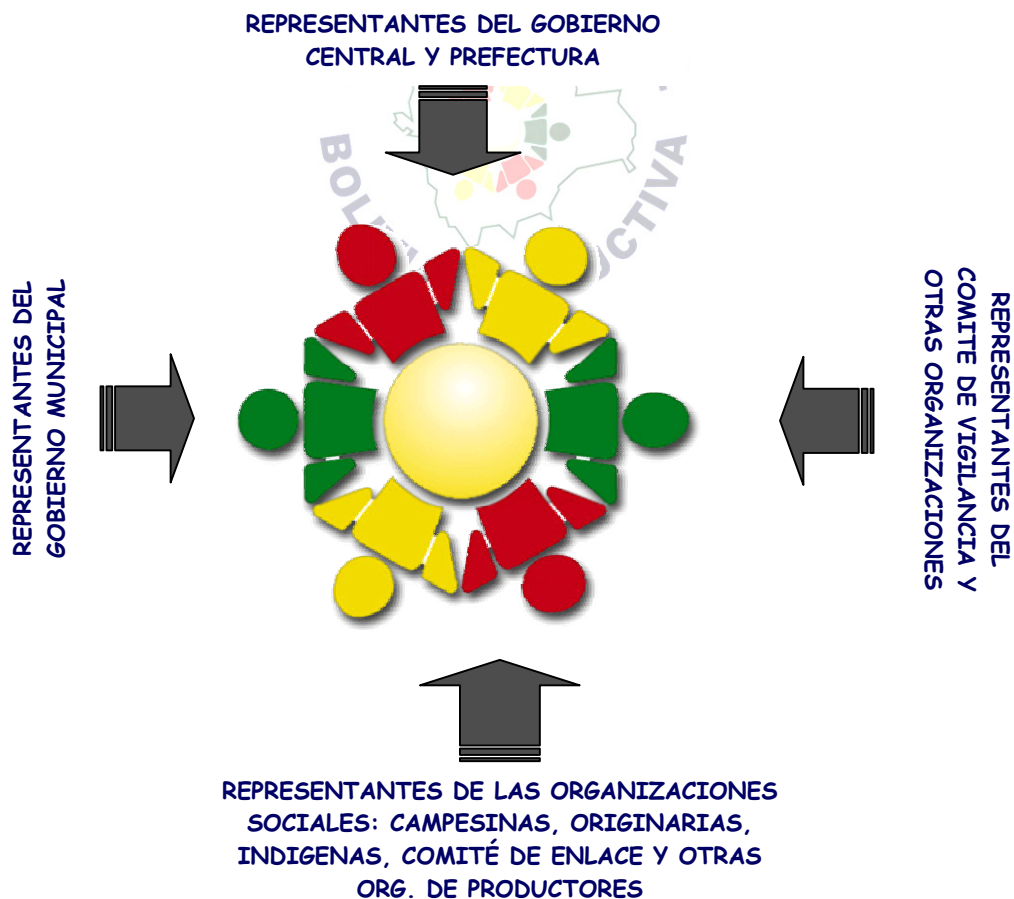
REPRESENTANTES DEL GOBIERNO CENTRAL Y PREFECTURA

REPRESENTANTES DEL GOBIERNO MUNICIPAL

REPRESENTANTES DEL COMITE DE VIGILANCIA Y OTRAS ORGANIZACIONES

REPRESENTANTES DE LAS ORGANIZACIONES SOCIALES: CAMPESINAS, ORIGINARIAS, INDIGENAS, COMITÉ DE ENLACE Y OTRAS ORG. DE PRODUCTORES

BOL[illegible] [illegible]UCTIVA